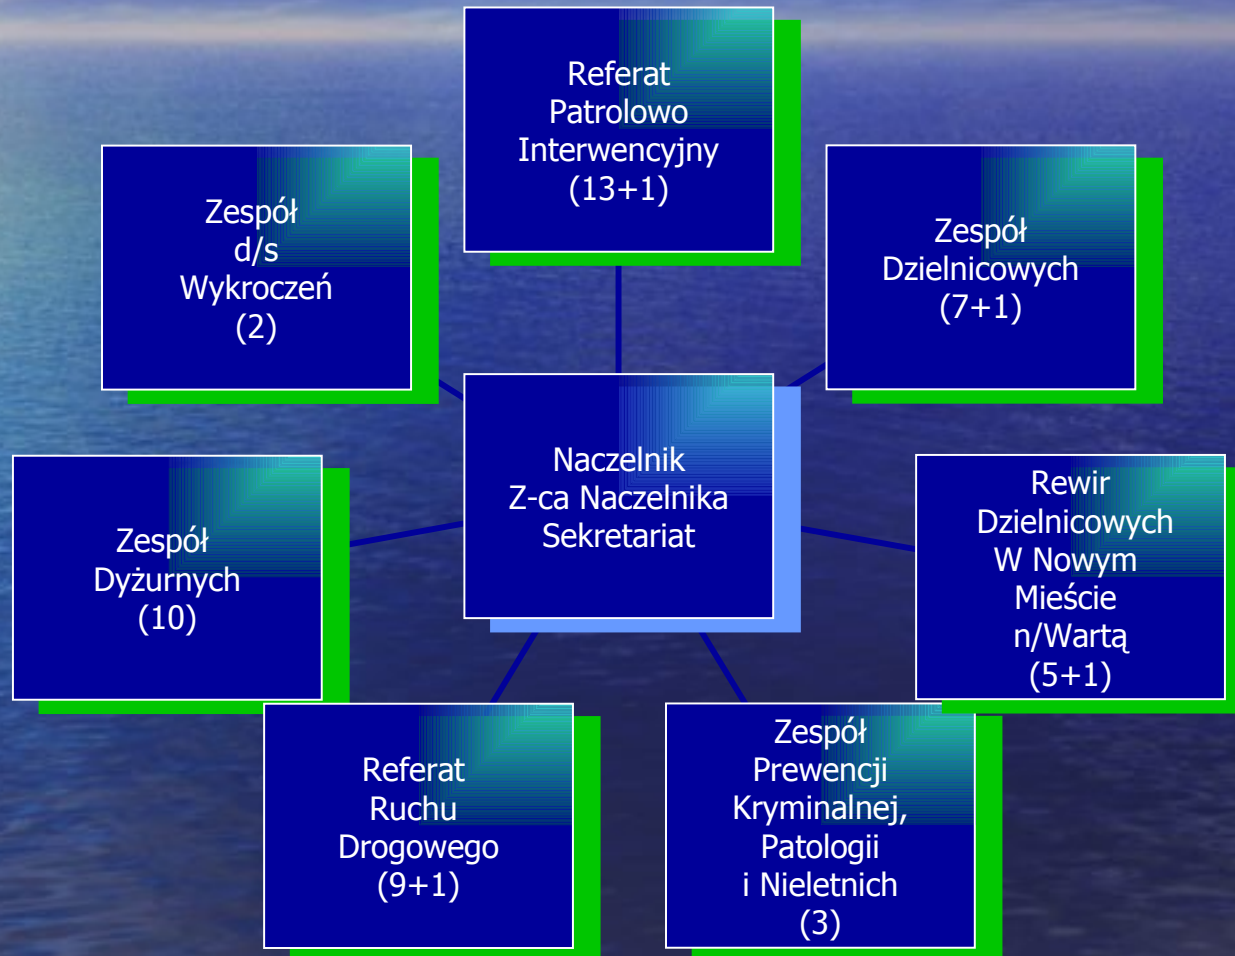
Referat Patrolowo Interwencyjny (13+1)

Zespół d/s Wykroczeń (2)

Zespół Dzielnicowych (7+1)

Naczelnik
Z-ca Naczelnika
Sekretariat

Zespół Dyżurnych (10)

Rewir Dzielnicowych W Nowym Mieście n/Wartą (5+1)

Referat Ruchu Drogowego (9+1)

Zespół Prewencji Kryminalnej, Patologii i Nieletnich (3)